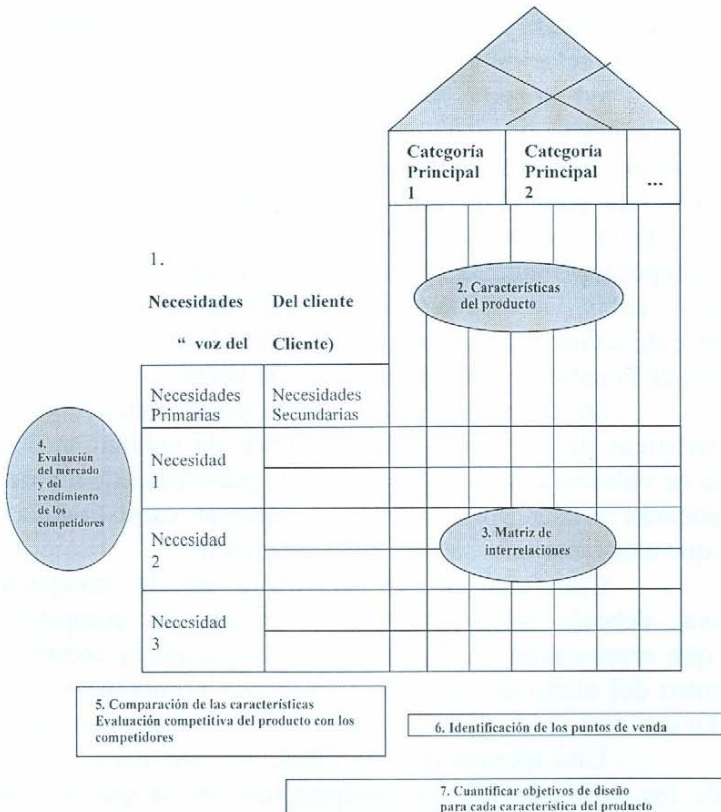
Categoría Principal 1

Categoría Principal 2

...

1.

Necesidades Del cliente

" voz del Cliente)

2. Características del producto

Necesidades Primarias

Necesidades Secundarias

4. Evaluación del mercado y del rendimiento de los competidores

Necesidad 1

Necesidad 2

3. Matriz de interrelaciones

Necesidad 3

5. Comparación de las características Evaluación competitiva del producto con los competidores

6. Identificación de los puntos de venta

7. Cuantificar objetivos de diseño para cada característica del producto